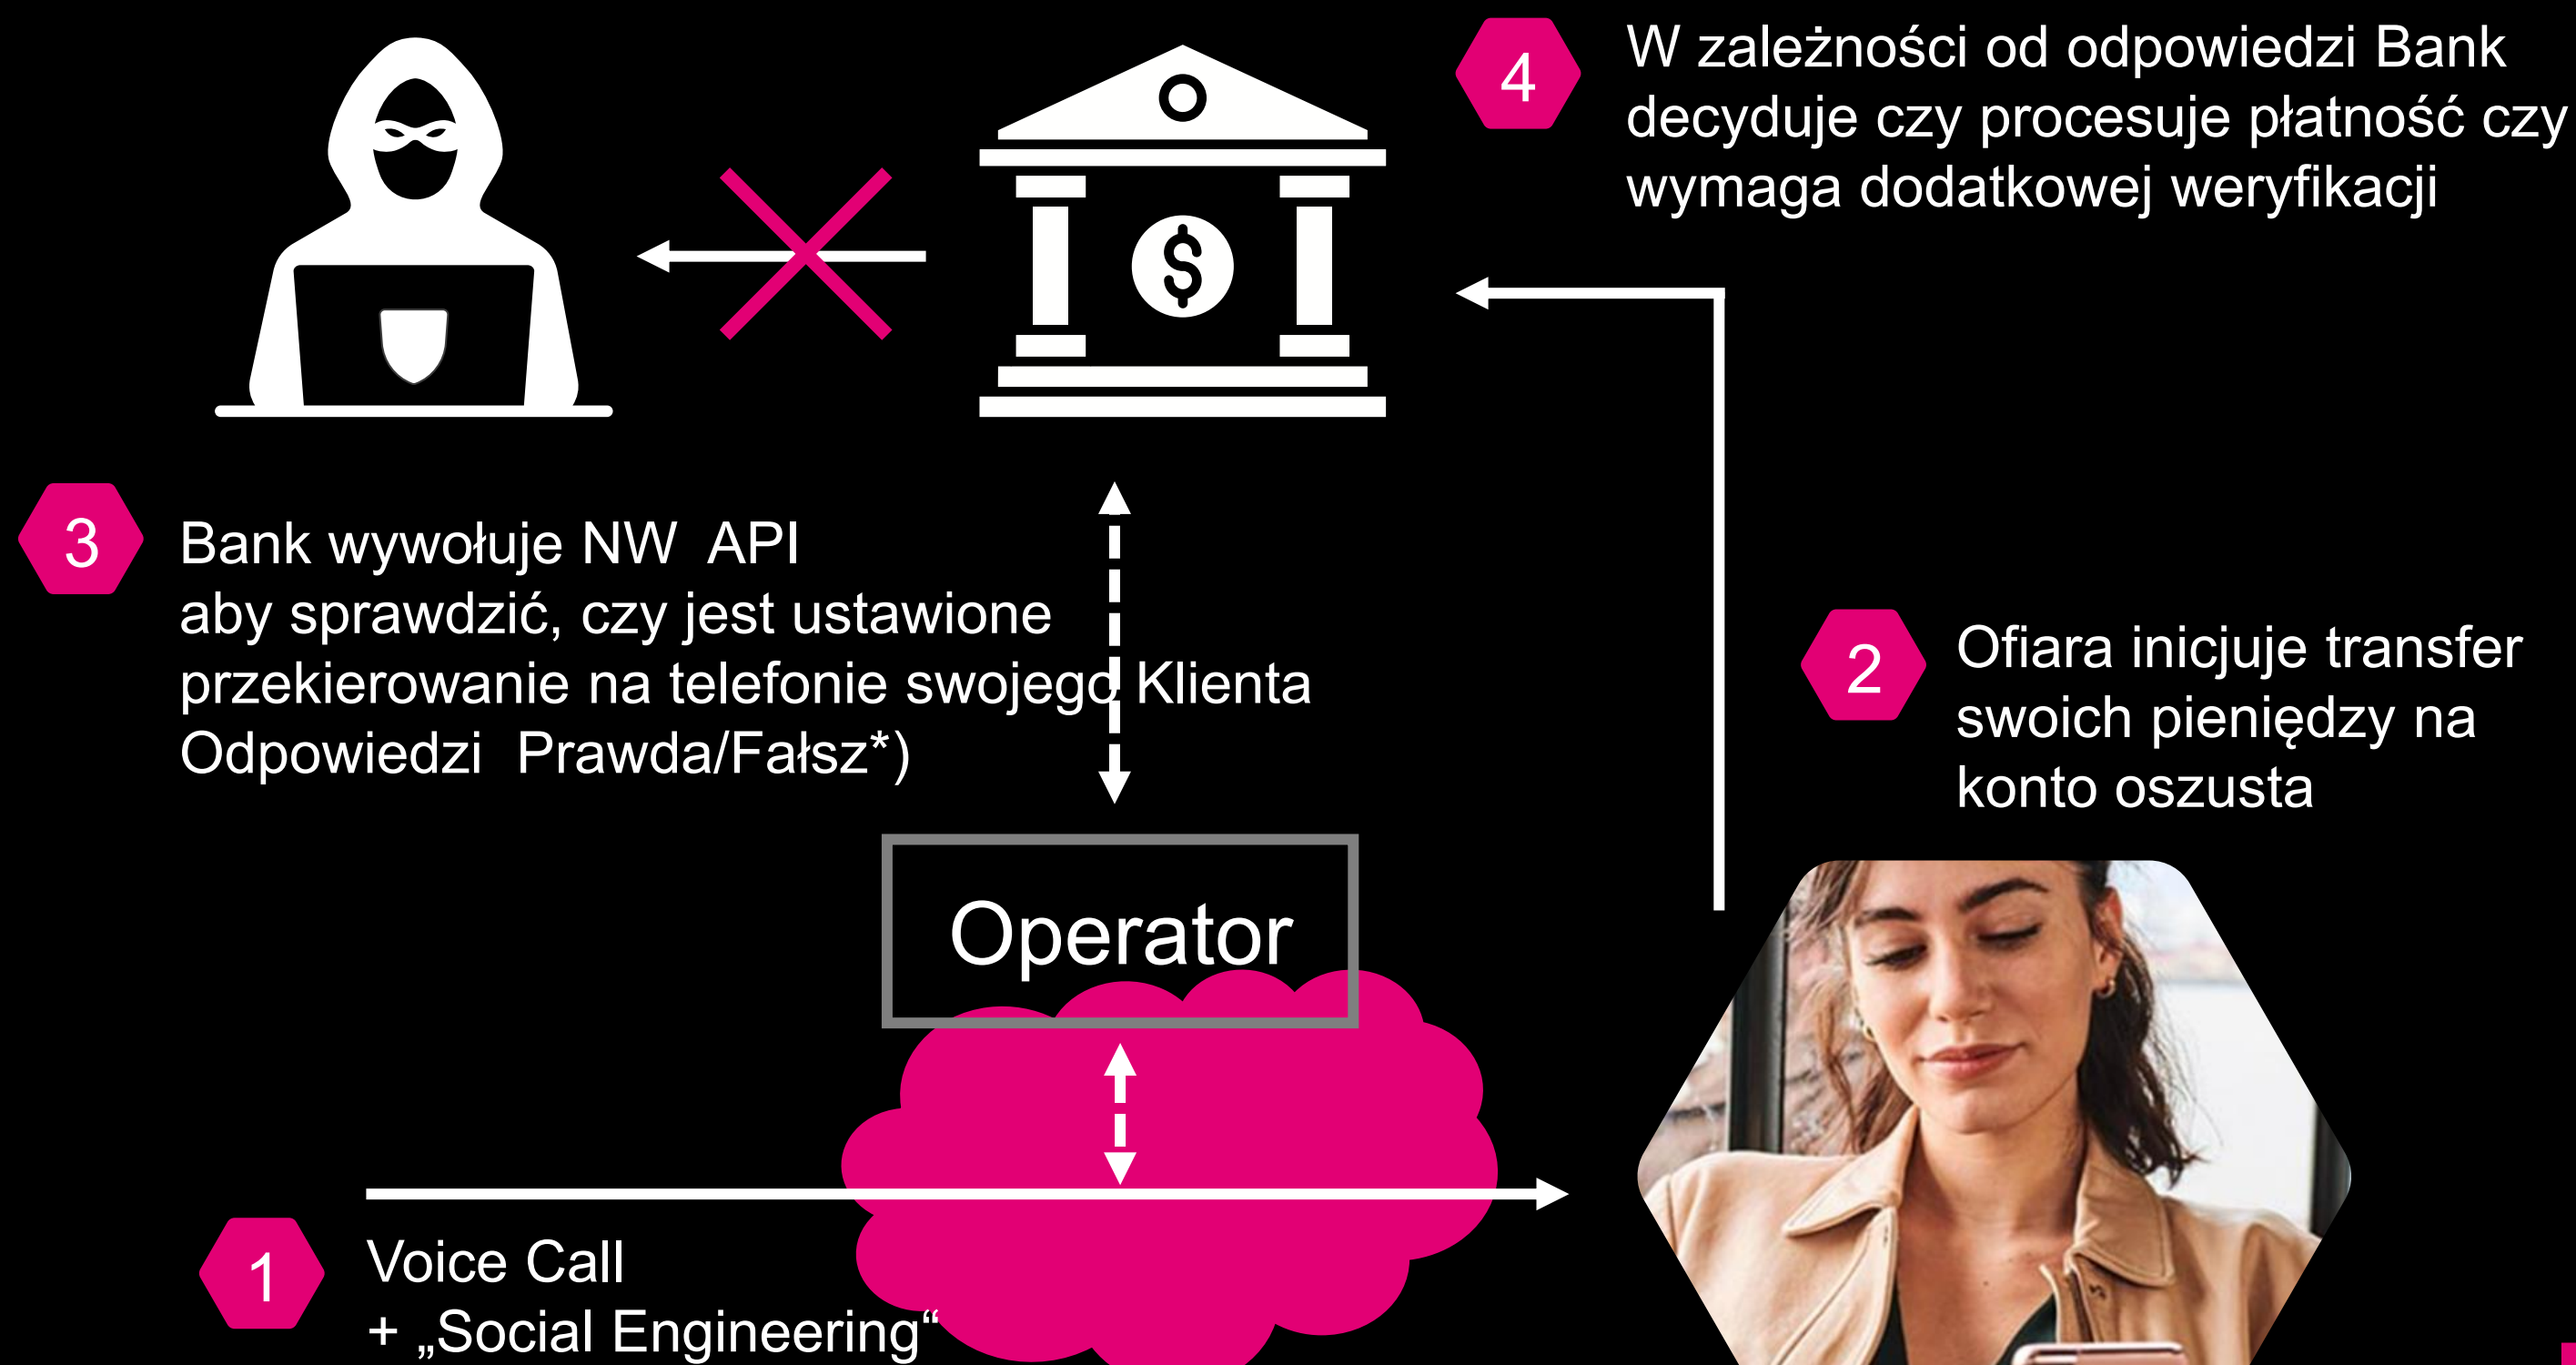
4

W zależności od odpowiedzi Bank decyduje czy procesuje płatność czy wymaga dodatkowej weryfikacji

3

Bank wywołuje NW API aby sprawdzić, czy jest ustawione przekierowanie na telefonie swojego Klienta Odpowiedzi Prawda/Fałsz*)

2

Ofiara inicjuje transfer swoich pieniędzy na konto oszusta

Operator

1

Voice Call + „Social Engineering“